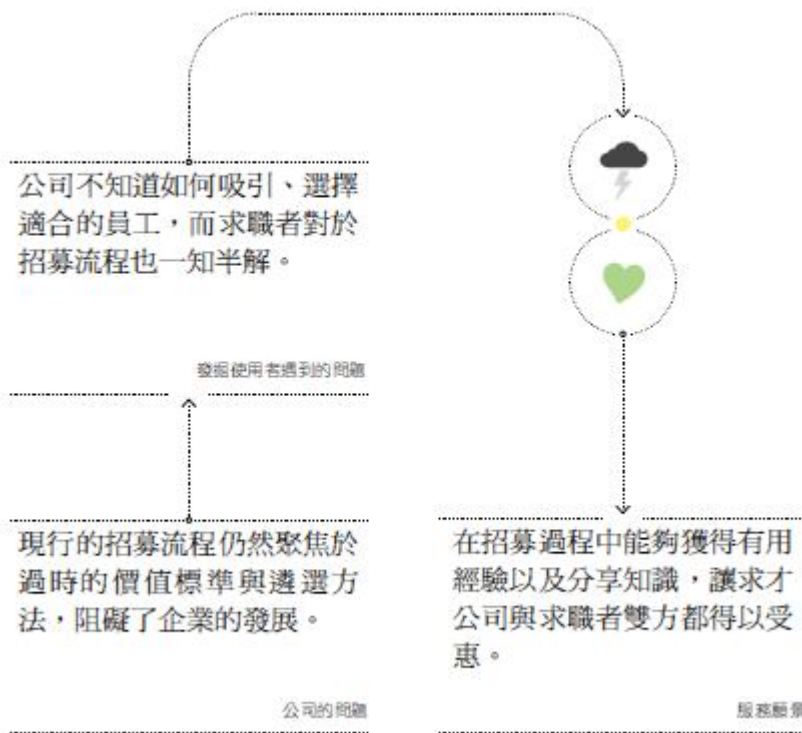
公司不知道如何吸引、選擇適合的員工，而求職者對於招募流程也一知半解。

發掘使用者遇到的問題

現行的招募流程仍然聚焦於過時的價值標準與遴選方法，阻礙了企業的發展。

公司的問題

在招募過程中能夠獲得有用經驗以及分享知識，讓求才公司與求職者雙方都得以受惠。

服務願景